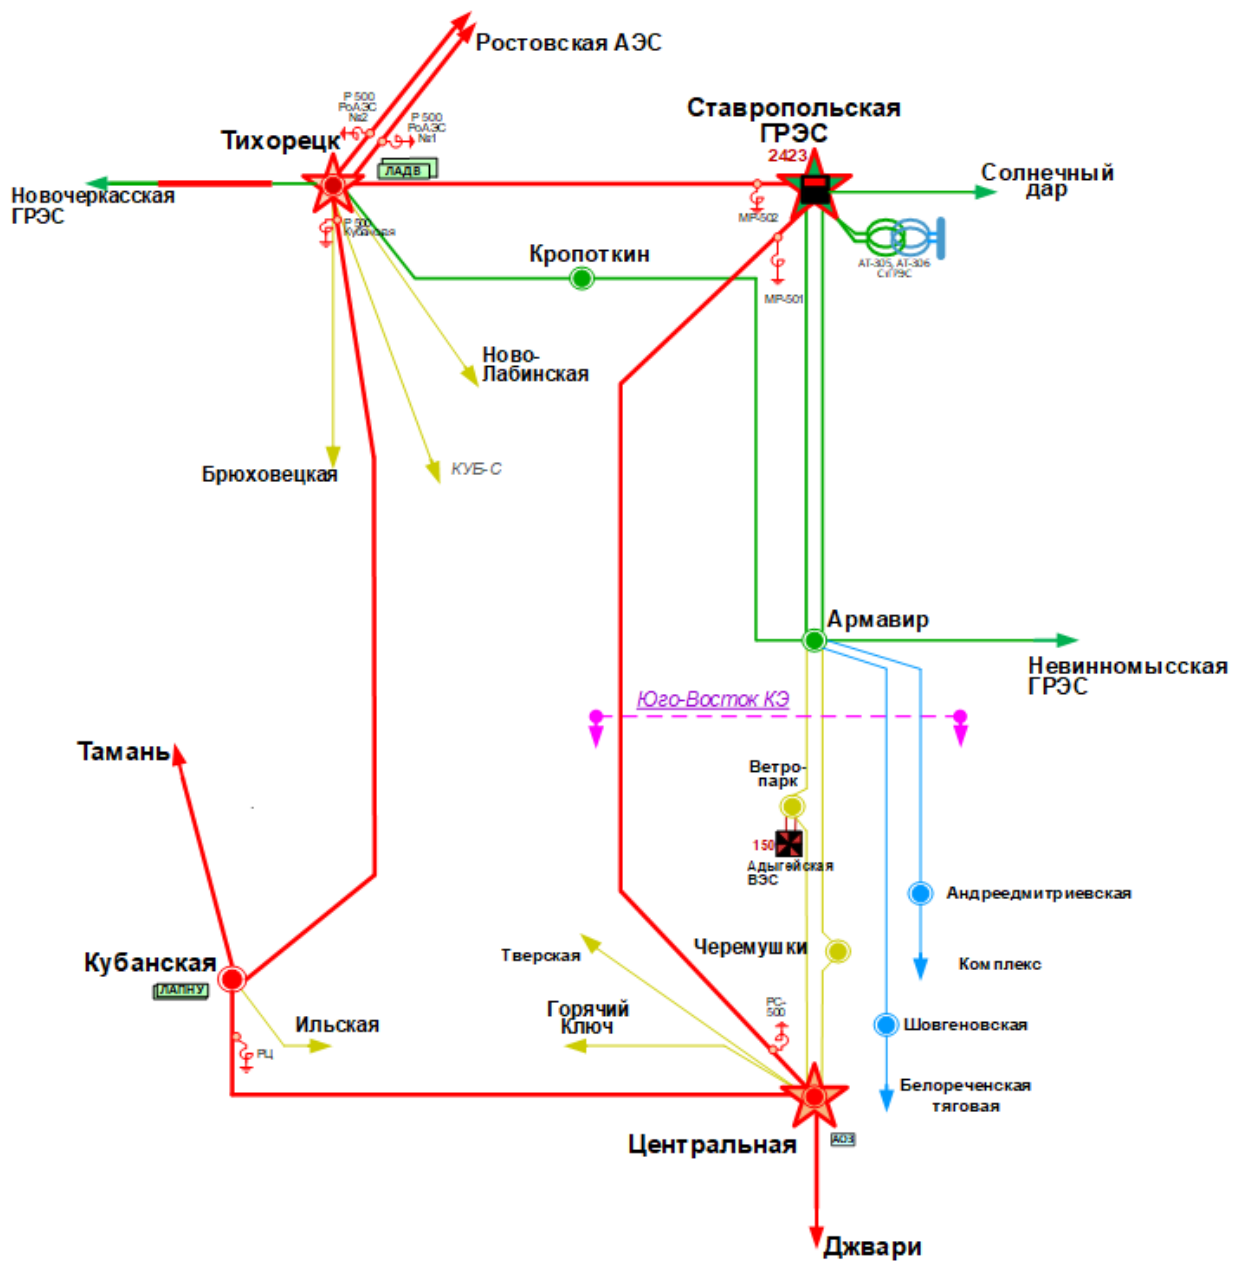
Ростовская АЭС

Р 500 РоАЭС №2

Р 500 РоАЭС №1

Тихорецк

ЛАДВ

Ставропольская ГРЭС

2423

Солнечный дар

Новочеркасская ГРЭС

МР-502

Р 500 Кубанская

Кропоткин

АТ-305, АТ-306 СтГРЭС

МР-501

Ново-Лабинская

Брюховецкая

КУБ-С

Армавир

Невинномысская ГРЭС

Юго-Восток КЭ

Тамань

Ветро-парк

150

Адыгейская ВЭС

Андреедмитриевская

Черемушки

Тверская

Кубанская

ЛАПНУ

Комплекс

Ильская

Горячий Ключ

РС-500

Шовгеновская

РЦ

Белореченская тяговая

Центральная

АОЗ

Джвари